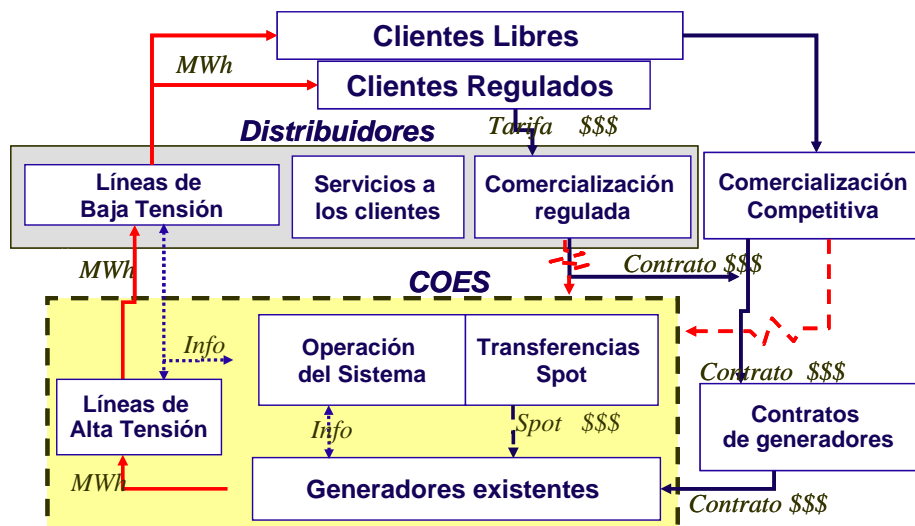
Clientes Libres

MWh

Clientes Regulados

Distribuidores

Tarifa $$$

Líneas de Baja Tensión

Servicios a los clientes

Comercialización regulada

Comercialización Competitiva

MWh

COES

Contrato $$$

Info

Operación del Sistema

Transferencias Spot

Contrato $$$

Líneas de Alta Tensión

Info

Spot $$$

Contratos de generadores

MWh

Generadores existentes

Contrato $$$